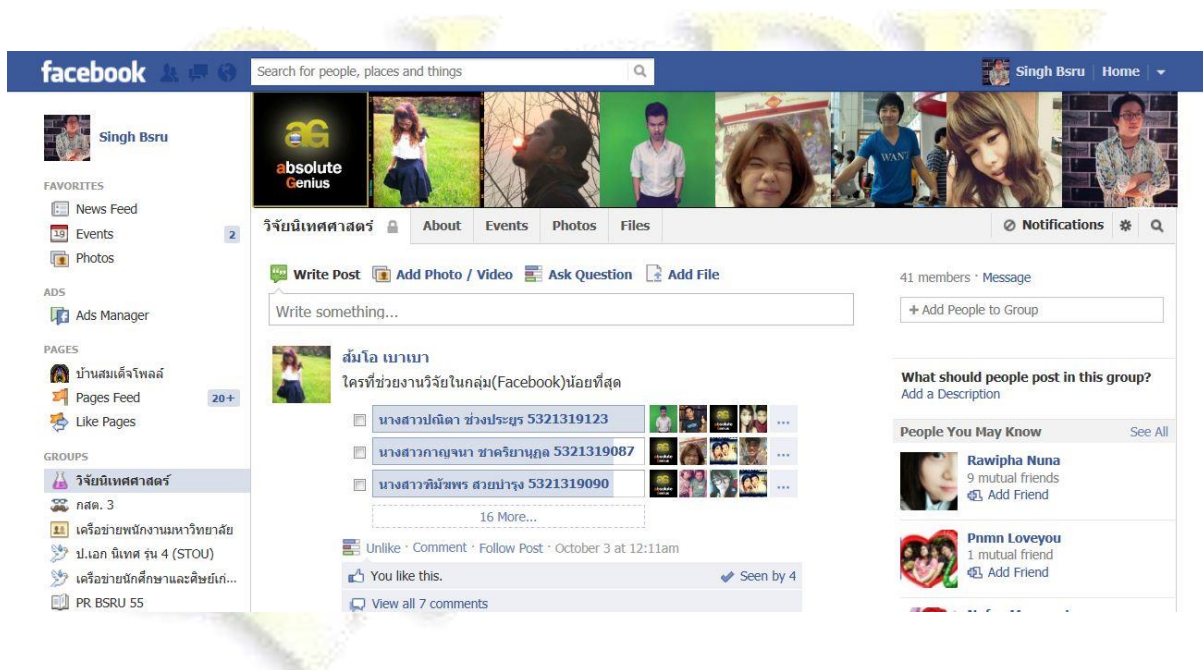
facebook

Search for people, places and things

Singh Bsru | Home

Singh Bsru

FAVORITES
News Feed
Events 2
Photos

ADS
Ads Manager

PAGES
บ้านสมเด็จโพลล์
Pages Feed 20+
Like Pages

GROUPS
วิจัยนิเทศศาสตร์
กสค. 3
เครือข่ายพนักงานมหาวิทยาลัย
ป.เอก นิเทศ รุ่น 4 (STOU)
เครือข่ายนักศึกษาและศิษย์เก่...
PR BSRU 55

absolute Genius

WANT

วิจัยนิเทศศาสตร์ About Events Photos Files

Notifications

Write Post Add Photo / Video Ask Question Add File

Write something...

ส้มโอ เบาเบา
ใครที่ช่วยงานวิจัยในกลุ่ม(Facebook)น้อยที่สุด

นางสาวปณิดา ช่วงประยูร 5321319123 ...
นางสาวกาญจนา ชาครียานุกูล 5321319087 ...
นางสาวทิมัพพร สวยบำรุง 5321319090 ...
16 More...

Unlike · Comment · Follow Post · October 3 at 12:11am

You like this. Seen by 4

View all 7 comments

41 members · Message

+ Add People to Group

What should people post in this group?
Add a Description

People You May Know See All

Rawipha Nuna
9 mutual friends
Add Friend

Pnmn Loveyou
1 mutual friend
Add Friend

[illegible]